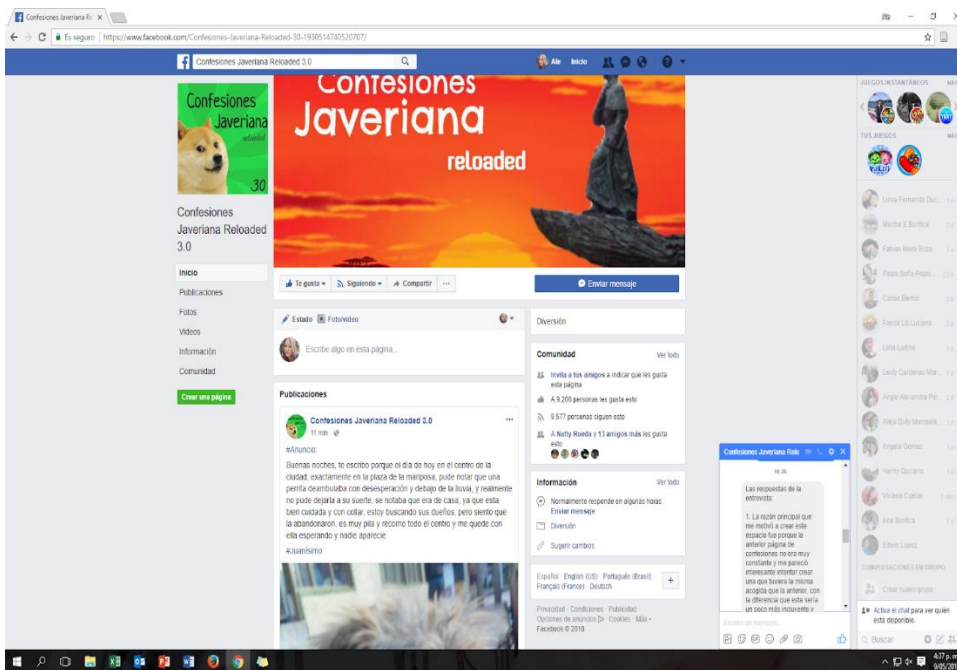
Confesiones Javeriana Re ×

Es seguro | https://www.facebook.com/Confesiones-Javeriana-Reloaded-30-1930514740520707/

Confesiones Javeriana Reloaded 3.0

Ale Inicio

Confesiones Javeriana reloaded 30

Confesiones Javeriana reloaded

Confesiones Javeriana Reloaded 3.0

Inicio
Publicaciones
Fotos
Videos
Información
Comunidad

Crear una página

Te gusta ▾ Siguiendo ▾ Compartir ···

Enviar mensaje

Estado Foto/video

Escribe algo en esta página...

Publicaciones

Confesiones Javeriana Reloaded 3.0
11 min

#Anuncio:
Buenas noches, te escribo porque el día de hoy en el centro de la ciudad, exactamente en la plaza de la mariposa, pude notar que una perrita deambulaba con desesperación y debajo de la lluvia, y realmente no pude dejarla a su suerte, se notaba que era de casa, ya que esta bien cuidada y con collar, estoy buscando sus dueños, pero siento que la abandonaron, es muy pila y recorrio todo el centro y me quede con ella esperando y nadie aparecio
#Juanisimo

Diversión

Comunidad Ver todo
Invita a tus amigos a indicar que les gusta esta página
A 9.206 personas les gusta esto
9.577 personas siguen esto
A Natty Rueda y 13 amigos más les gusta esto

Información Ver todo
Normalmente responde en algunas horas
Enviar mensaje
Diversión
Sugerir cambios

Español · English (US) · Português (Brasil) · Français (France) · Deutsch

Privacidad · Condiciones · Publicidad · Opciones de anuncios · Cookies · Más · Facebook © 2018

Confesiones Javeriana Relo

16:30

Las respuestas de la entrevista:

1. La razón principal que me motivó a crear este espacio fue porque la anterior página de confesiones no era muy constante y me pareció interesante intentar crear una que tuviera la misma acogida que la anterior, con la diferencia que esta sería un poco más incluyente y

Escribe un mensaje...

JUEGOS INSTANTÁNEOS
TUS JUEGOS

Luisa Fernanda Dur...
Martha E Burbica
Fabian Mora Rizzo
Paola Sofía Rojas...
Carlos Bernal
Ponda LA Luciana
Lina Leitnz
Leidy Cardenas Mar...
Angie Alexandra Par...
Alejo Ody Marroquí...
Angela Gomez
Henry Quitero
Viviana Cubilo
Ana Burbica
Edwin Lopez

CONVERSACIONES EN GRUPO
Crear nuevo grupo

Activa el chat para ver quién está disponible.

Buscar

4:37 p. m.
9/05/201